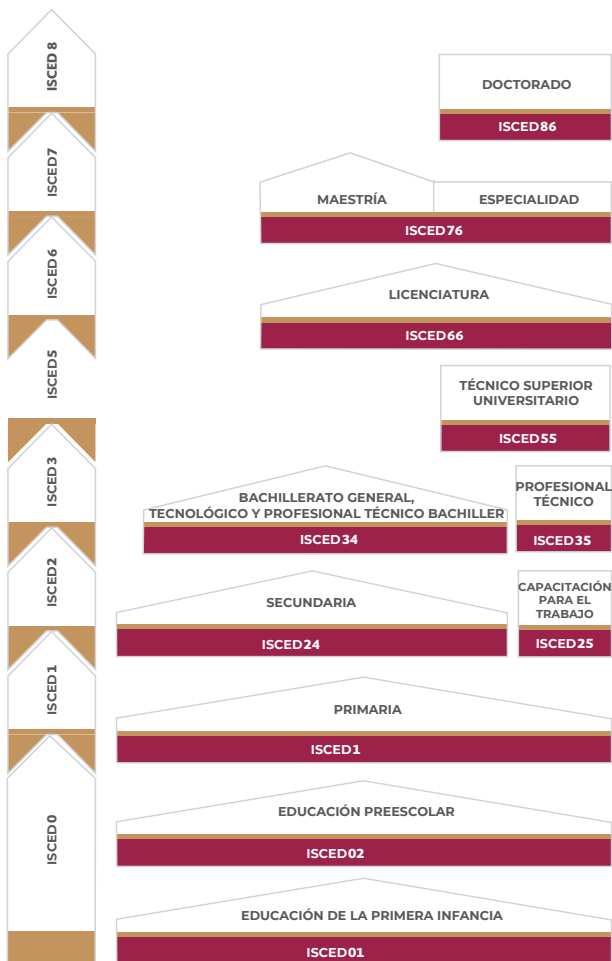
ISCED 8
ISCED7
ISCED6
ISCED5
ISCED3
ISCED2
ISCED1
ISCED0

DOCTORADO
ISCED86

MAESTRÍA
ESPECIALIDAD
ISCED76

LICENCIATURA
ISCED66

TÉCNICO SUPERIOR UNIVERSITARIO
ISCED55

BACHILLERATO GENERAL, TECNOLÓGICO Y PROFESIONAL TÉCNICO BACHILLER
ISCED34

PROFESIONAL TÉCNICO
ISCED35

SECUNDARIA
ISCED24

CAPACITACIÓN PARA EL TRABAJO
ISCED25

PRIMARIA
ISCED1

EDUCACIÓN PREESCOLAR
ISCED02

EDUCACIÓN DE LA PRIMERA INFANCIA
ISCED01